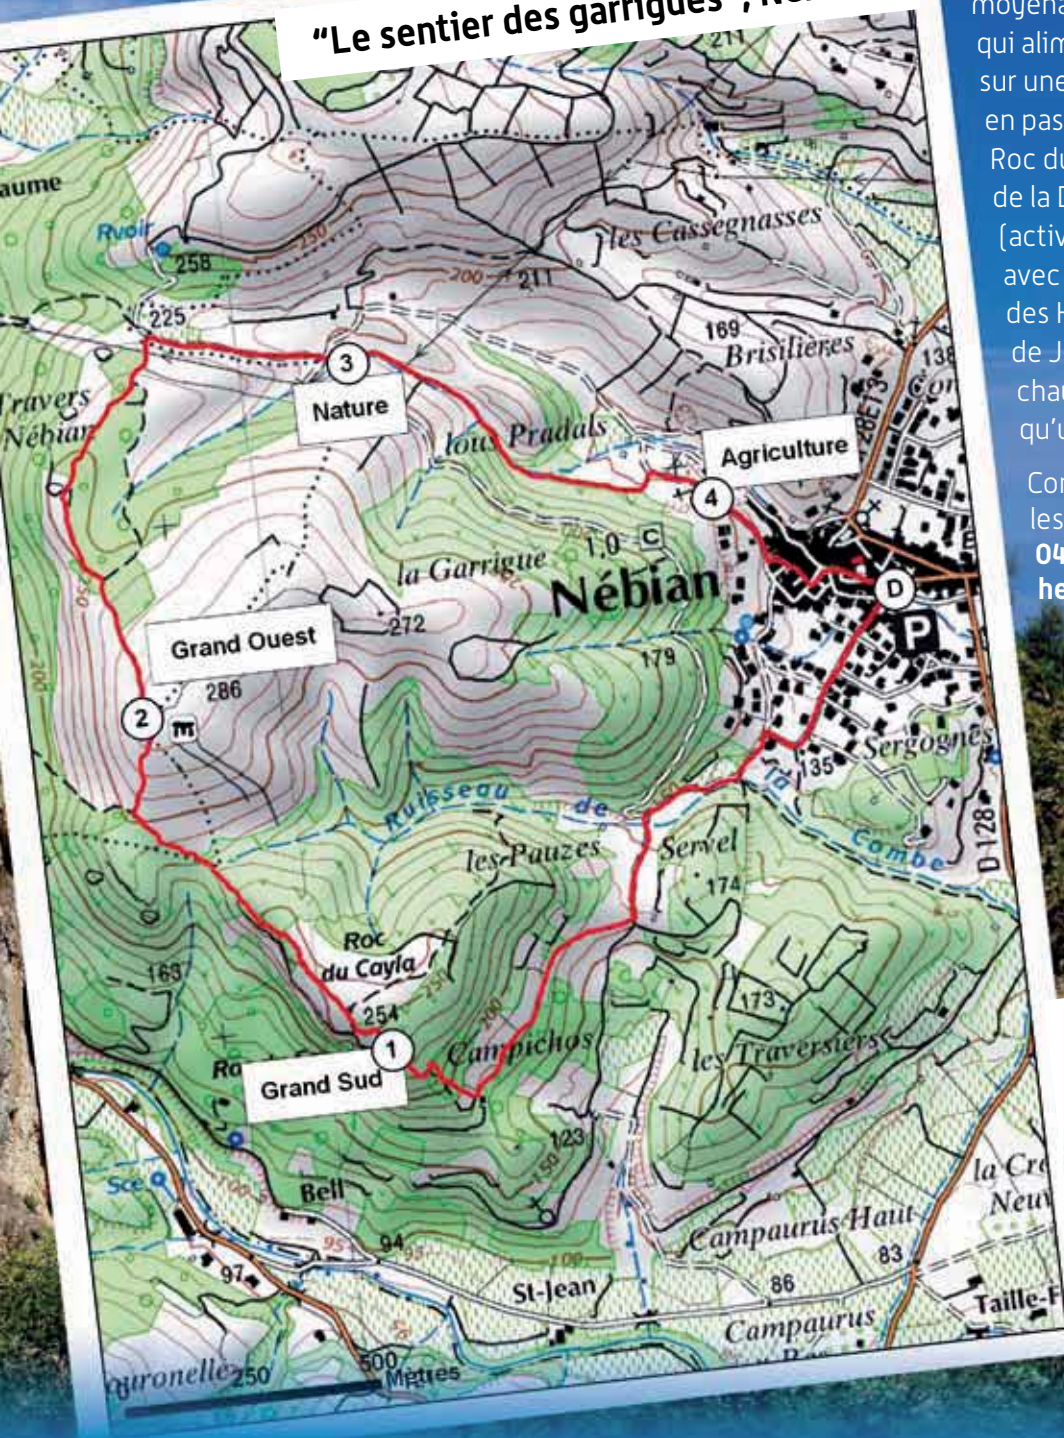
"Le sentier des garrigues", Né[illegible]

moyen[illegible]
qui alim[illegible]
sur une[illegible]
en pas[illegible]
Roc du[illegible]
de la D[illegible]
(activ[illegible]
avec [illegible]
des H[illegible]
de J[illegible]
chaq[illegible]
qu'u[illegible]

Co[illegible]
les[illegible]
04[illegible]
he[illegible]

aume
Rvoir
258
225
250
200
211
les Cassegnasses
169
Brisilières
138
Cor
D 613
Travers
Nébian
3
Nature
Tous Pradals
Agriculture
4
la Garrigue
1,0
C
Nébian
D
P
272
Grand Ouest
179
286
2
Sergognes
135
Ruisseau de la Combe
D 128
les Pauzes
Servel
174
Roc du Cayla
163
254
173
1
Campichos
Ro
Grand Sud
les Traversiers
123
Sce
Bell
Campaurus Haut
la Cr
Neu
94
95
100
83
97
St-Jean
86
Campaurus
Taille-F
uronelle
250
500
Mètres